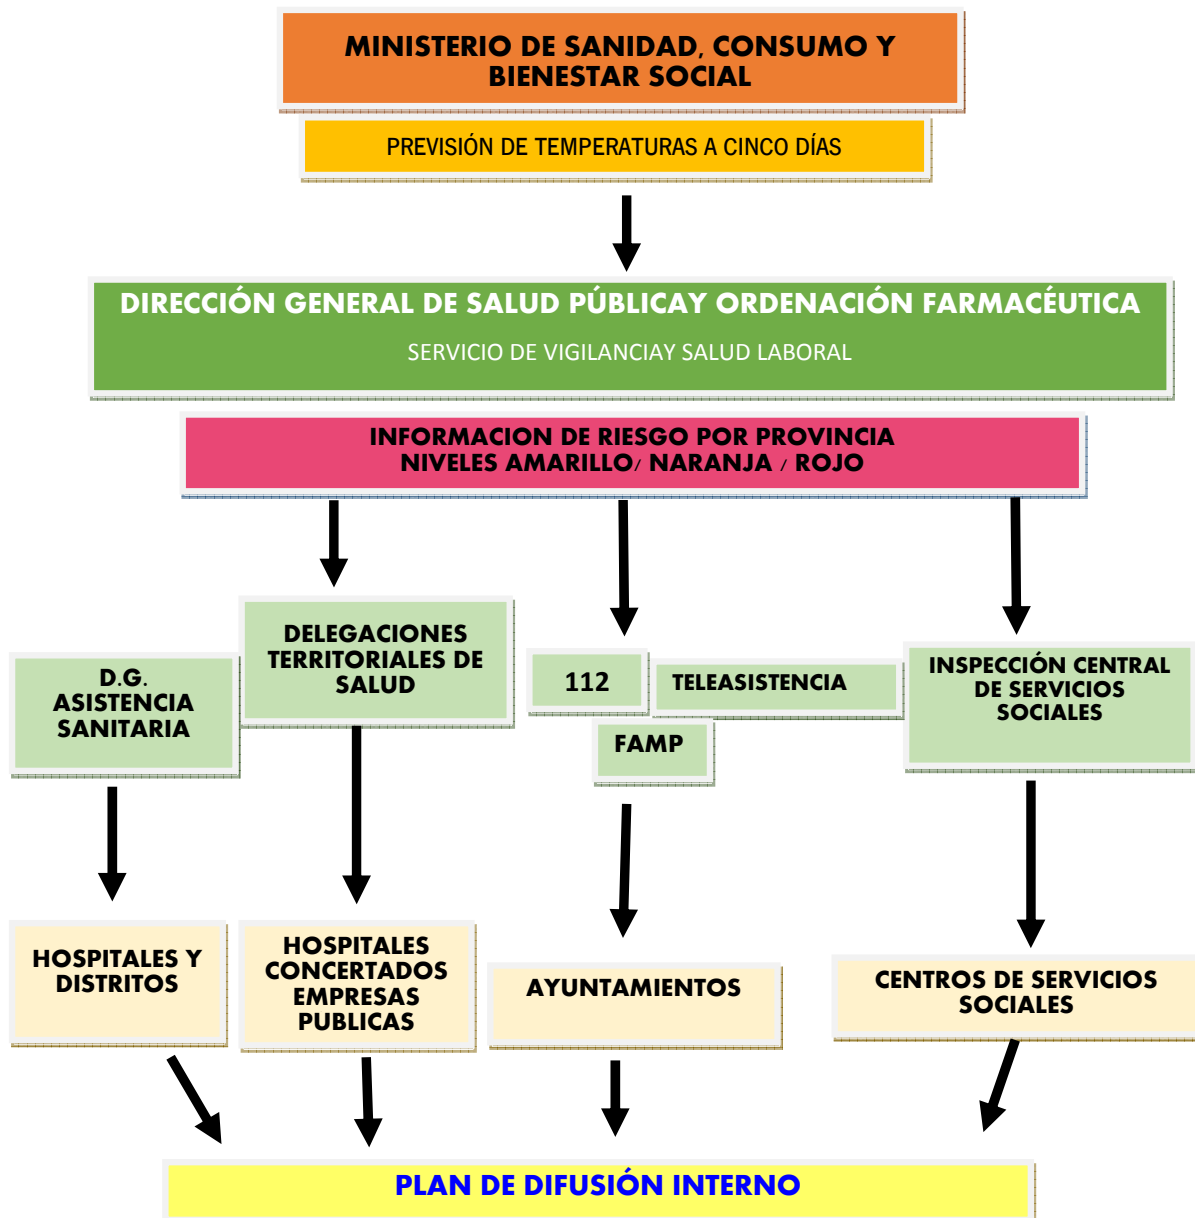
MINISTERIO DE SANIDAD, CONSUMO Y BIENESTAR SOCIAL

PREVISIÓN DE TEMPERATURAS A CINCO DÍAS

DIRECCIÓN GENERAL DE SALUD PÚBLICAY ORDENACIÓN FARMACÉUTICA

SERVICIO DE VIGILANCIAY SALUD LABORAL

INFORMACION DE RIESGO POR PROVINCIA
NIVELES AMARILLO/ NARANJA / ROJO

D.G. ASISTENCIA SANITARIA

DELEGACIONES TERRITORIALES DE SALUD

112

TELEASISTENCIA

FAMP

INSPECCIÓN CENTRAL DE SERVICIOS SOCIALES

HOSPITALES Y DISTRITOS

HOSPITALES CONCERTADOS EMPRESAS PUBLICAS

AYUNTAMIENTOS

CENTROS DE SERVICIOS SOCIALES

PLAN DE DIFUSIÓN INTERNO